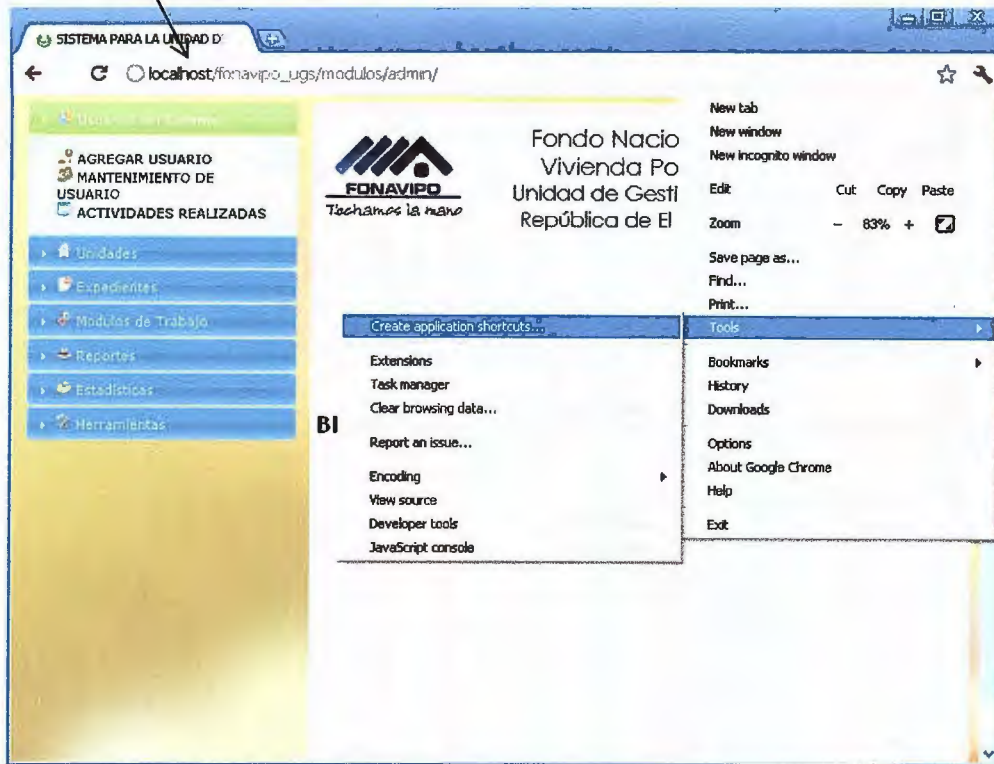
SISTEMA PARA LA UNIDAD D

localhost/fonavipo_ugs/modulos/admin/

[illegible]

AGREGAR USUARIO
MANTENIMIENTO DE USUARIO
ACTIVIDADES REALIZADAS

Unidades
Expedientes
Modulos de Trabajo
Reportes
Estadisticas
Herramientas

FONAVIPO
Techamos la mano

Fondo Nacio
Vivienda Po
Unidad de Gesti
República de El

Bl

New tab
New window
New incognito window
Edit Cut Copy Paste
Zoom – 83% +
Save page as...
Find...
Print...
Tools
Bookmarks
History
Downloads
Options
About Google Chrome
Help
Exit

Create application shortcuts...
Extensions
Task manager
Clear browsing data...
Report an issue...
Encoding
View source
Developer tools
JavaScript console